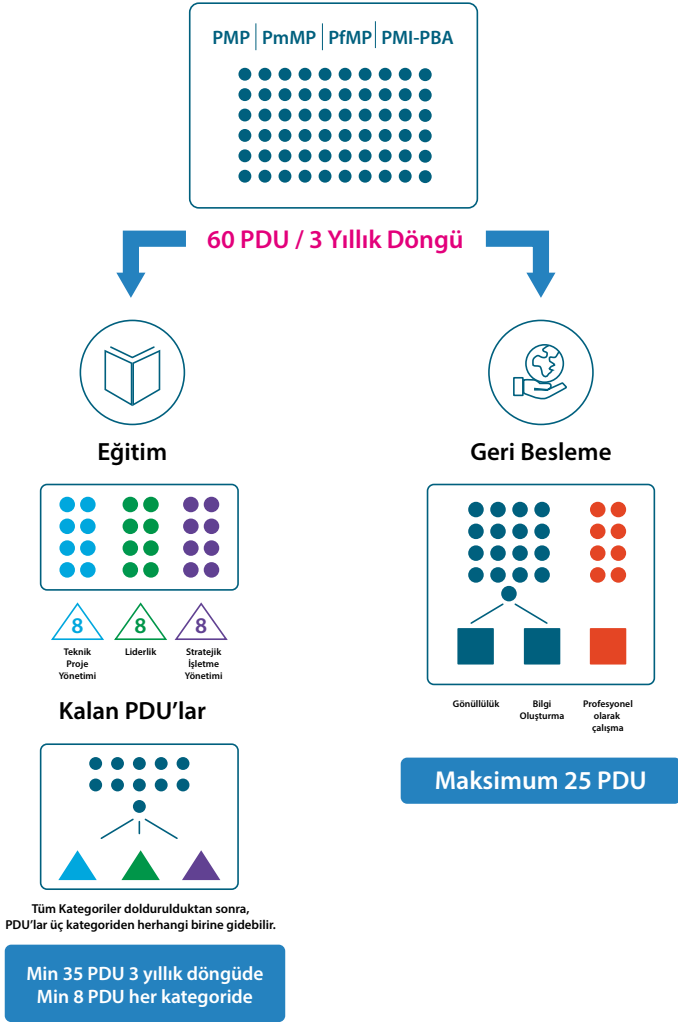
PMP | PmMP | PfMP | PMI-PBA

60 PDU / 3 Yıllık Döngü

Eğitim

8 Teknik Proje Yönetimi

8 Liderlik

8 Stratejik İşletme Yönetimi

Kalan PDU'lar

Tüm Kategoriler doldurulduktan sonra, PDU'lar üç kategoriden herhangi birine gidebilir.

Min 35 PDU 3 yıllık döngüde
Min 8 PDU her kategoride

Geri Besleme

Gönüllülük

Bilgi Oluşturma

Profesyonel olarak çalışma

Maksimum 25 PDU